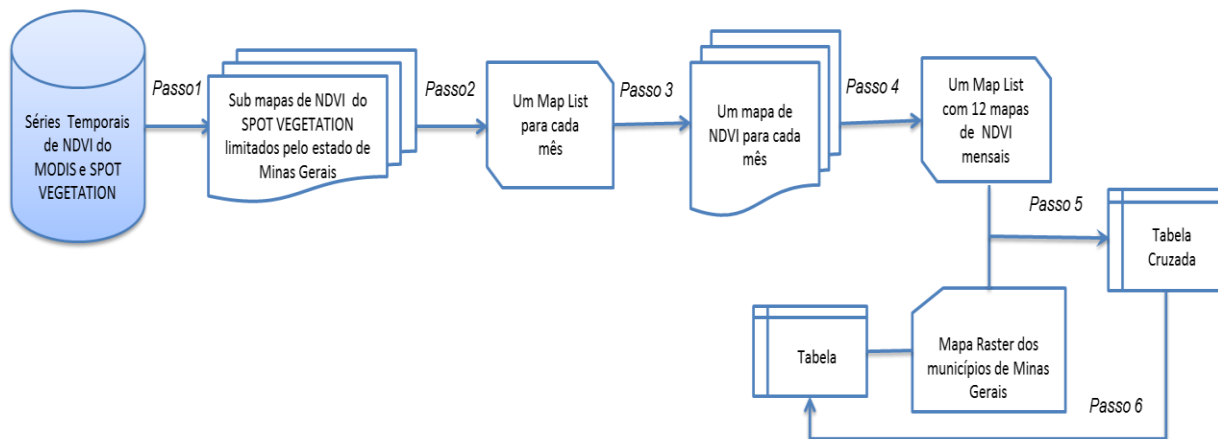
Séries Temporais de NDVI do MODIS e SPOT VEGETATION

Passo1

Sub mapas de NDVI do SPOT VEGETATION limitados pelo estado de Minas Gerais

Passo2

Um Map List para cada mês

Passo 3

Um mapa de NDVI para cada mês

Passo 4

Um Map List com 12 mapas de NDVI mensais

Passo 5

Tabela Cruzada

Mapa Raster dos municípios de Minas Gerais

Tabela

Passo 6